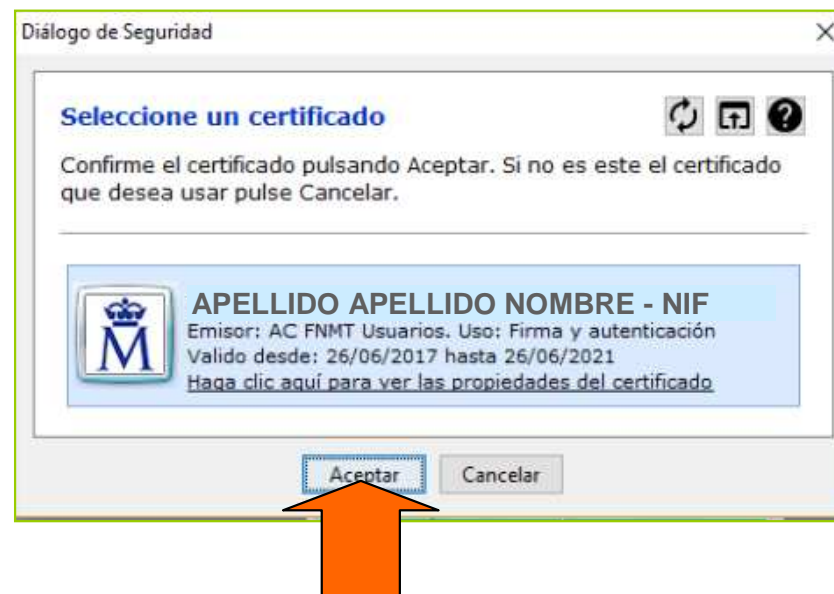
Diálogo de Seguridad

Seleccione un certificado

Confirme el certificado pulsando Aceptar. Si no es este el certificado que desea usar pulse Cancelar.

M

APELLIDO APELLIDO NOMBRE - NIF
Emisor: AC FNMT Usuarios. Uso: Firma y autenticación
Valido desde: 26/06/2017 hasta 26/06/2021
Haga clic aquí para ver las propiedades del certificado

Aceptar Cancelar